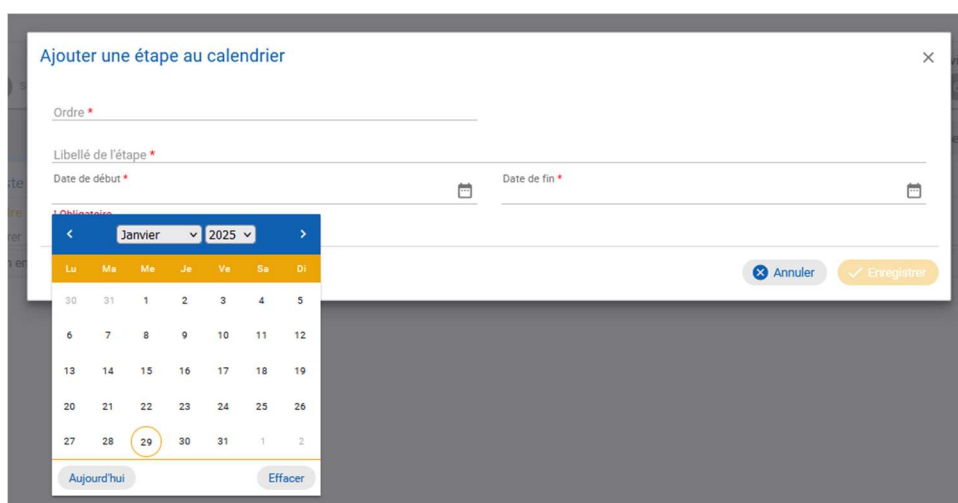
Ajouter une étape au calendrier

×

Ordre *

Libellé de l'étape *

Date de début *

Date de fin *

! Obligatoire

Annuler

Enregistrer

‹ Janvier 2025 ›

| Lu | Ma | Me | Je | Ve | Sa | Di |
|---|---|---|---|---|---|---|
| 30 | 31 | 1 | 2 | 3 | 4 | 5 |
| 6 | 7 | 8 | 9 | 10 | 11 | 12 |
| 13 | 14 | 15 | 16 | 17 | 18 | 19 |
| 20 | 21 | 22 | 23 | 24 | 25 | 26 |
| 27 | 28 | 29 | 30 | 31 | 1 | 2 |

Aujourd'hui

Effacer